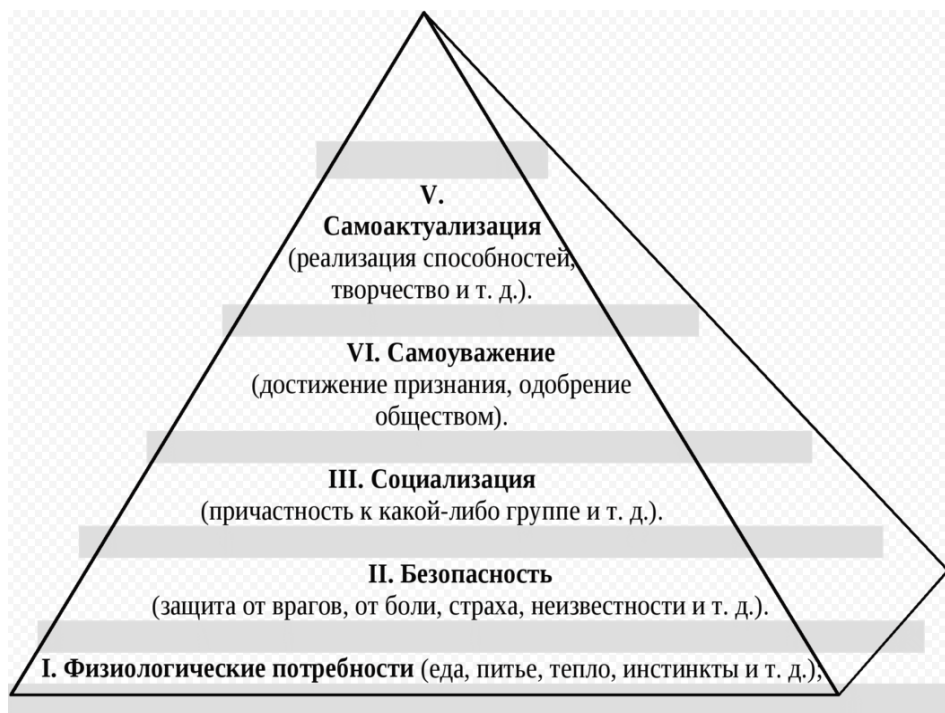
V.
Самоактуализация
(реализация способностей, творчество и т. д.).

VI. Самоуважение
(достижение признания, одобрение обществом).

III. Социализация
(причастность к какой-либо группе и т. д.).

II. Безопасность
(защита от врагов, от боли, страха, неизвестности и т. д.).

I. Физиологические потребности (еда, питье, тепло, инстинкты и т. д.);